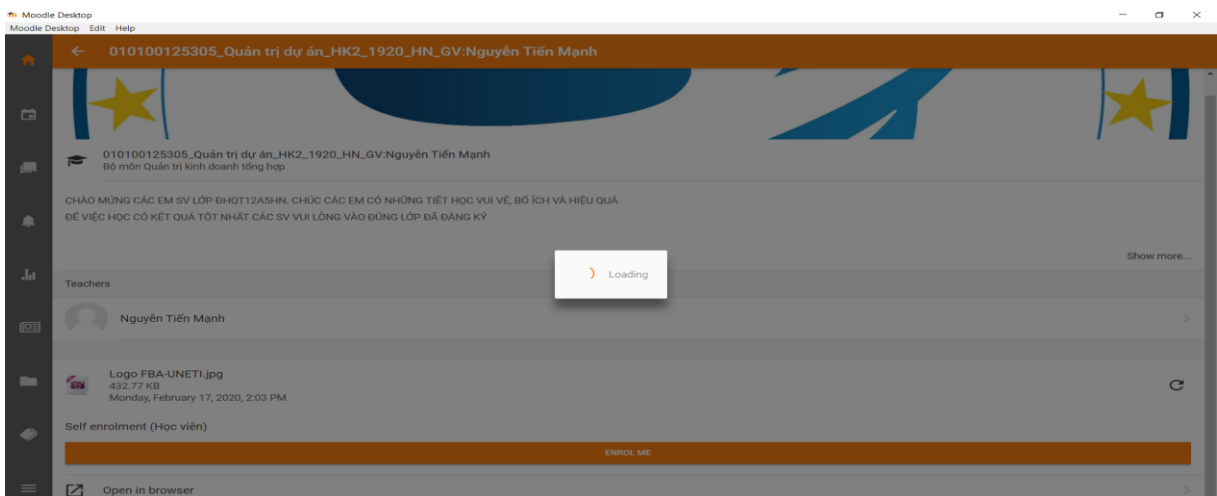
Moodle Desktop
Moodle Desktop Edit Help

010100125305_Quản trị dự án_HK2_1920_HN_GV:Nguyễn Tiến Mạnh

010100125305_Quản trị dự án_HK2_1920_HN_GV:Nguyễn Tiến Mạnh
Bộ môn Quản trị kinh doanh tổng hợp

CHÀO MỪNG CÁC EM SV LỚP ĐHQT12A5HN. CHÚC CÁC EM CÓ NHỮNG TIẾT HỌC VUI VẺ, BỔ ÍCH VÀ HIỆU QUẢ
ĐỂ VIỆC HỌC CÓ KẾT QUẢ TỐT NHẤT CÁC SV VUI LÒNG VÀO ĐÚNG LỚP ĐÃ ĐĂNG KÝ

Loading

Show more...

Teachers

Nguyễn Tiến Mạnh

Logo FBA-UNETI.jpg
432.77 KB
Monday, February 17, 2020, 2:03 PM

Self enrolment (Học viên)

ENROL ME

Open in browser